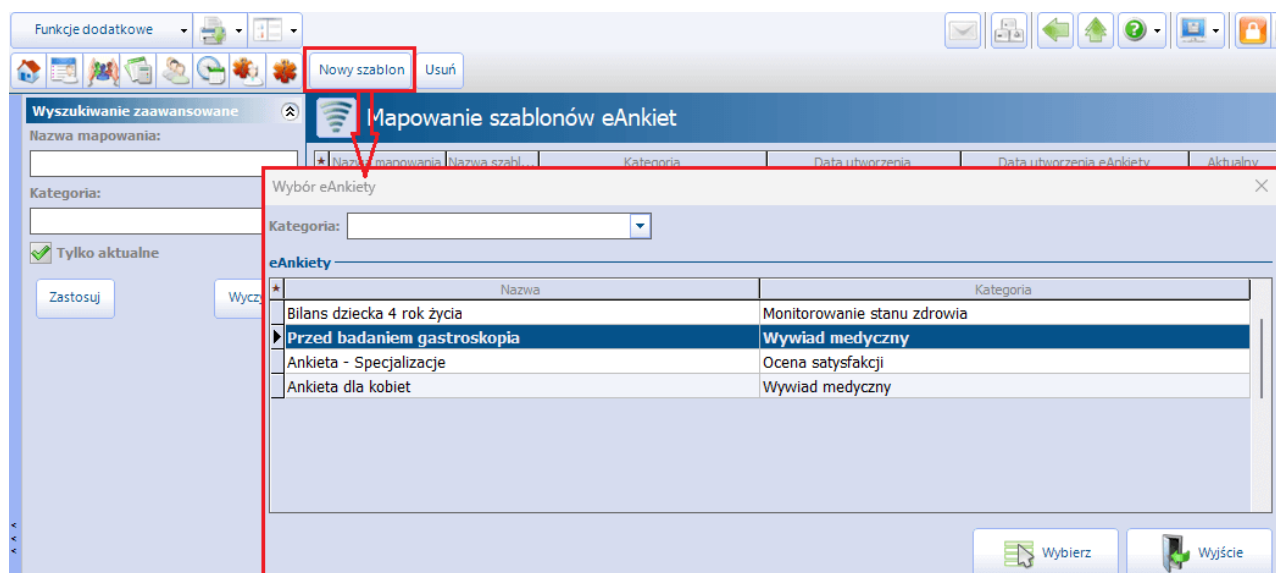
Funkcje dodatkowe

Nowy szablon
Usuń

Wyszukiwanie zaawansowane
Nazwa mapowania:
Kategoria:
Tylko aktualne
Zastosuj
Wyczy

Mapowanie szablonów eAnkiet

| * | Nazwa mapowania | Nazwa szabl... | Kategoria | Data utworzenia | Data utworzenia eAnkiety | Aktualny |
|---|---|---|---|---|---|---|

Wybór eAnkiety
Kategoria:
eAnkiety

| * | Nazwa | Kategoria |
|---|---|---|
| | Bilans dziecka 4 rok życia | Monitorowanie stanu zdrowia |
| | Przed badaniem gastroskopia | Wywiad medyczny |
| | Ankieta - Specjalizacje | Ocena satysfakcji |
| | Ankieta dla kobiet | Wywiad medyczny |

Wybierz
Wyjście